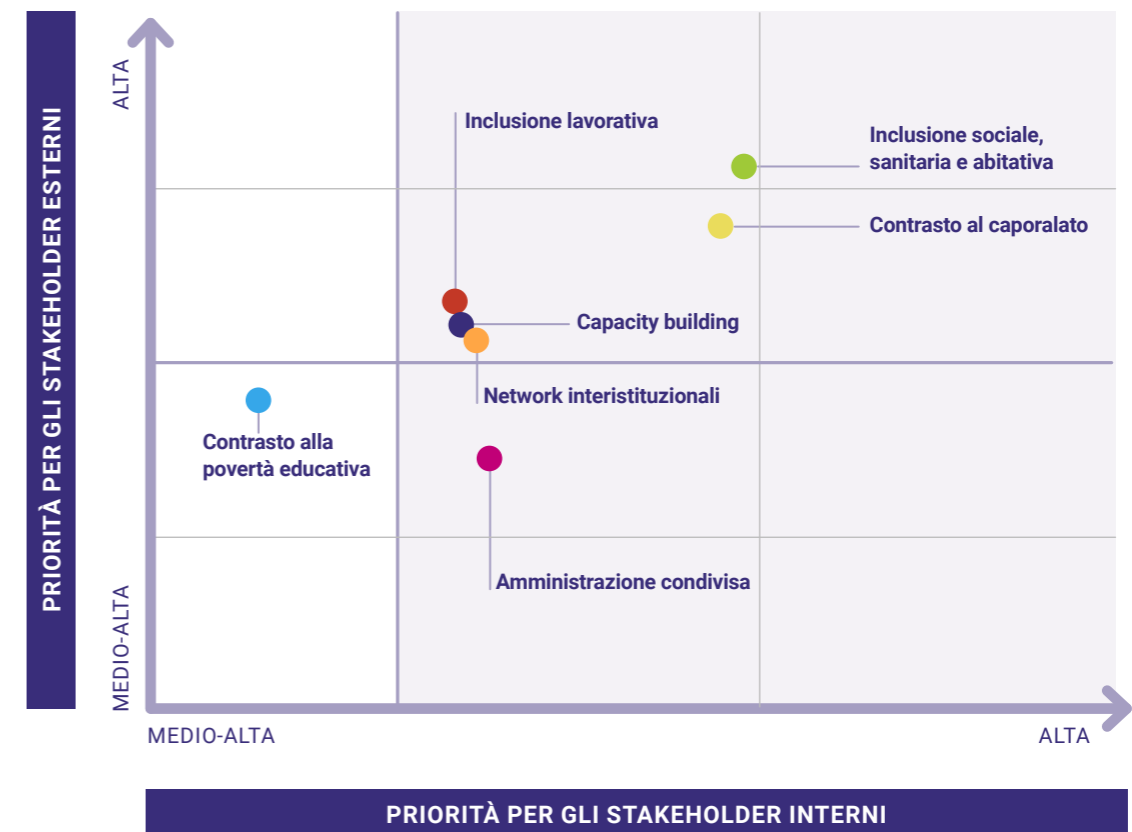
PRIORITÀ PER GLI STAKEHOLDER ESTERNI

ALTA

MEDIO-ALTA

Inclusione lavorativa

Inclusione sociale, sanitaria e abitativa

Contrasto al caporalato

Capacity building

Network interistituzionali

Contrasto alla povertà educativa

Amministrazione condivisa

MEDIO-ALTA

ALTA

PRIORITÀ PER GLI STAKEHOLDER INTERNI